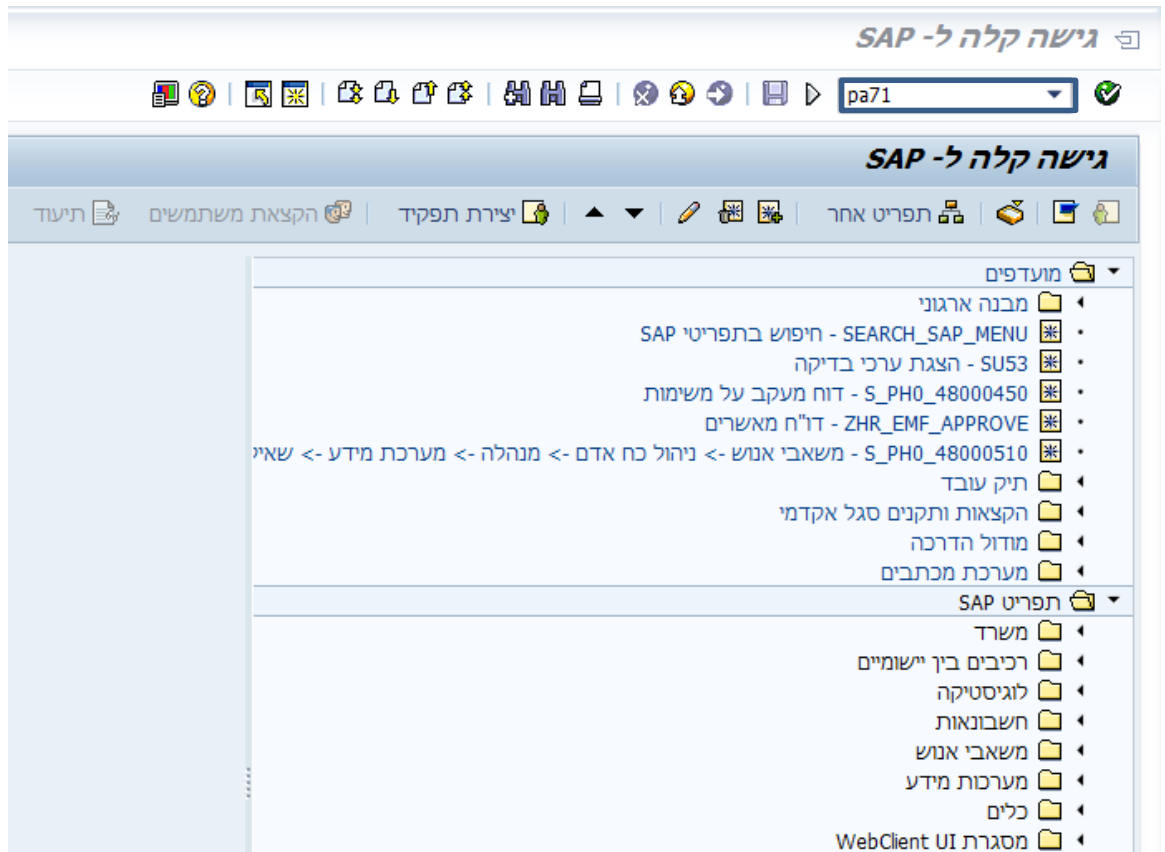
גישה קלה ל- SAP

pa71

גישה קלה ל- SAP

תפריט אחר | יצירת תפקיד | הקצאת משתמשים | תיעוד

מועדפים
מבנה ארגוני
SEARCH_SAP_MENU - חיפוש בתפריטי SAP
SU53 - הצגת ערכי בדיקה
S_PH0_48000450 - דוח מעקב על משימות
ZHR_EMF_APPROVE - דו"ח מאשרים
S_PH0_48000510 - משאבי אנוש -> ניהול כח אדם -> מנהלה -> מערכת מידע -> שאי
תיק עובד
הקצאות ותקנים סגל אקדמי
מודול הדרכה
מערכת מכתבים
תפריט SAP
משרד
רכיבים בין יישומיים
לוגיסטיקה
חשבונאות
משאבי אנוש
מערכות מידע
כלים
מסגרת WebClient UI